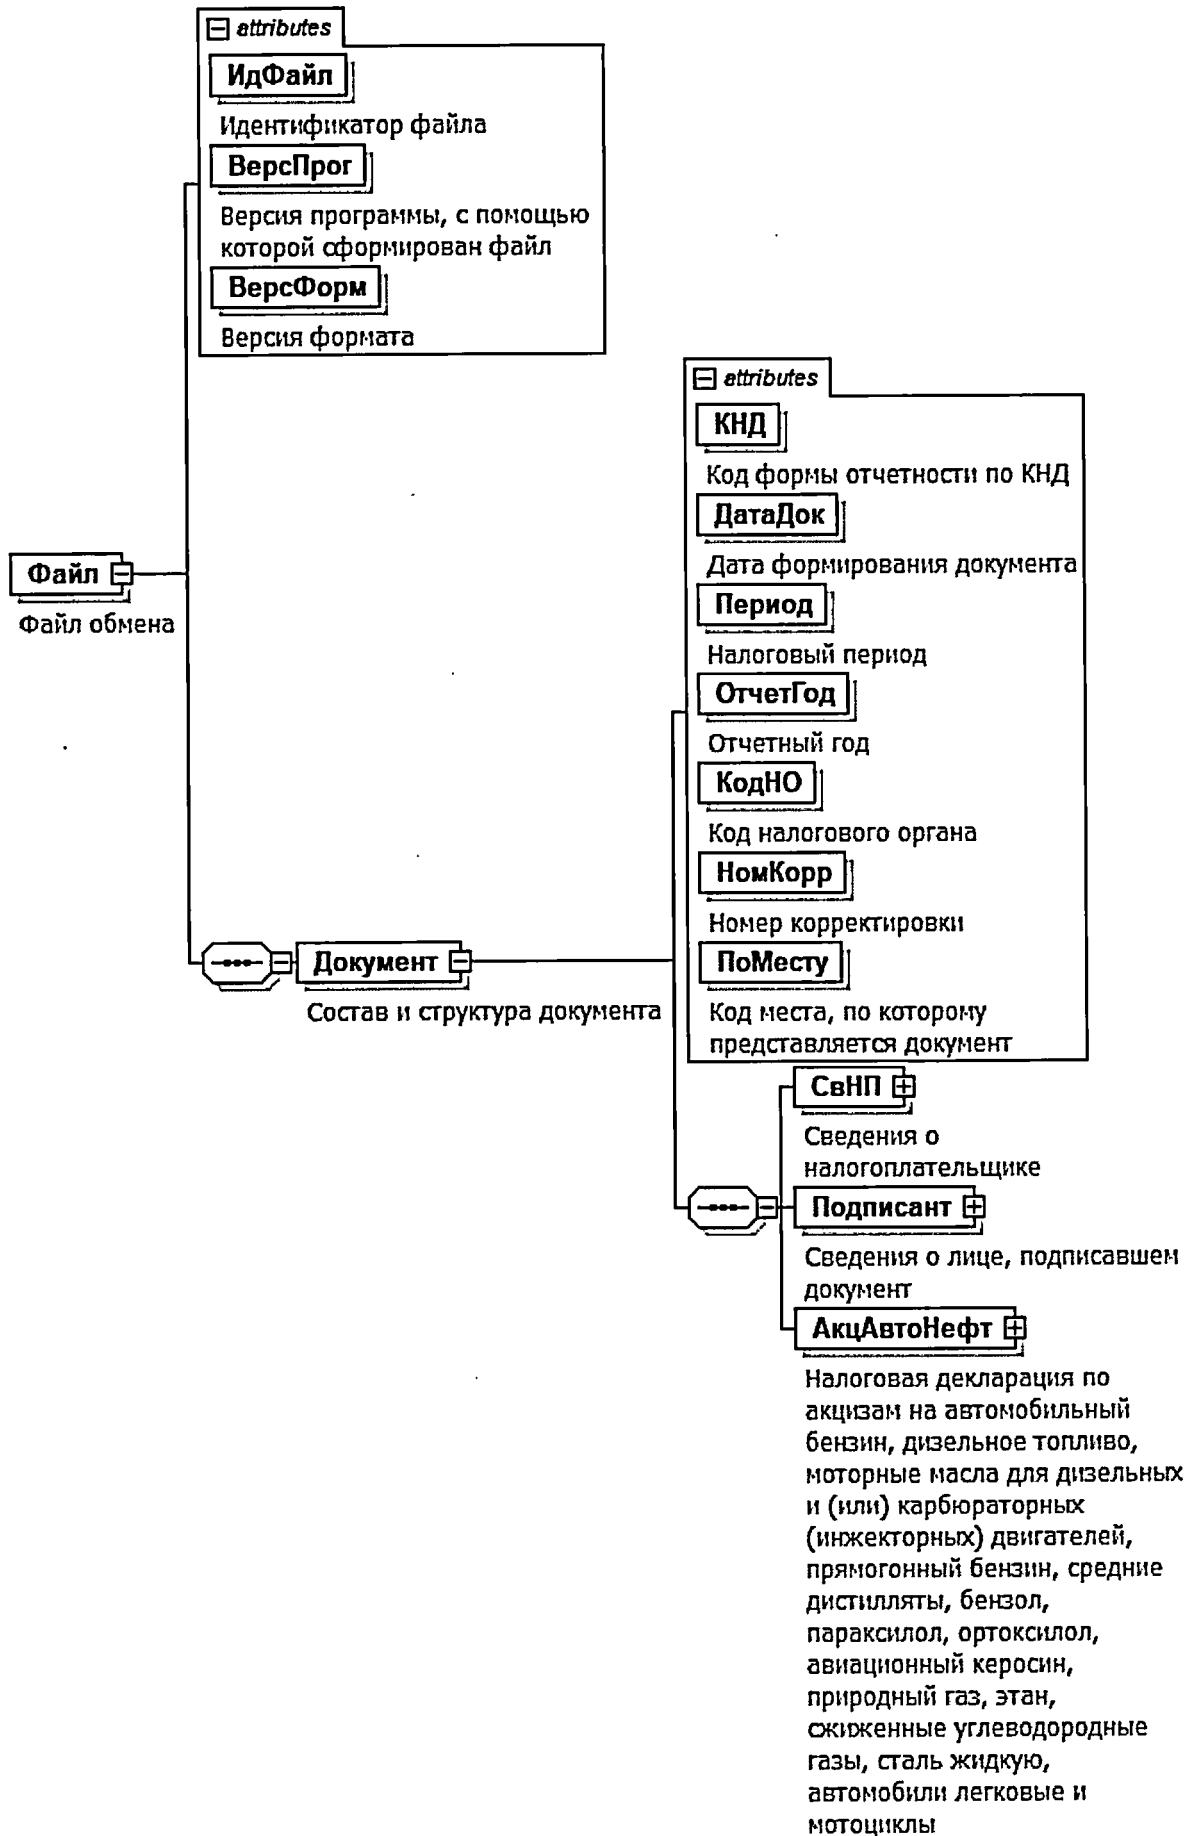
attributes

ИдФайл

Идентификатор файла

ВерсПрог

Версия программы, с помощью которой сформирован файл

ВерсФорм

Версия формата

attributes

КНД

Код формы отчетности по КНД

ДатаДок

Дата формирования документа

Период

Налоговый период

ОтчетГод

Отчетный год

КодНО

Код налогового органа

НомКорр

Номер корректировки

ПоМесту

Код места, по которому представляется документ

Файл

Файл обмена

Документ

Состав и структура документа

СвНП

Сведения о налогоплательщике

Подписант

Сведения о лице, подписавшем документ

АкцАвтоНефт

Налоговая декларация по акцизам на автомобильный бензин, дизельное топливо, моторные масла для дизельных и (или) карбюраторных (инжекторных) двигателей, прямогонный бензин, средние дистилляты, бензол, параксилол, ортоксилол, авиационный керосин, природный газ, этан, сжиженные углеводородные газы, сталь жидкую, автомобили легковые и мотоциклы